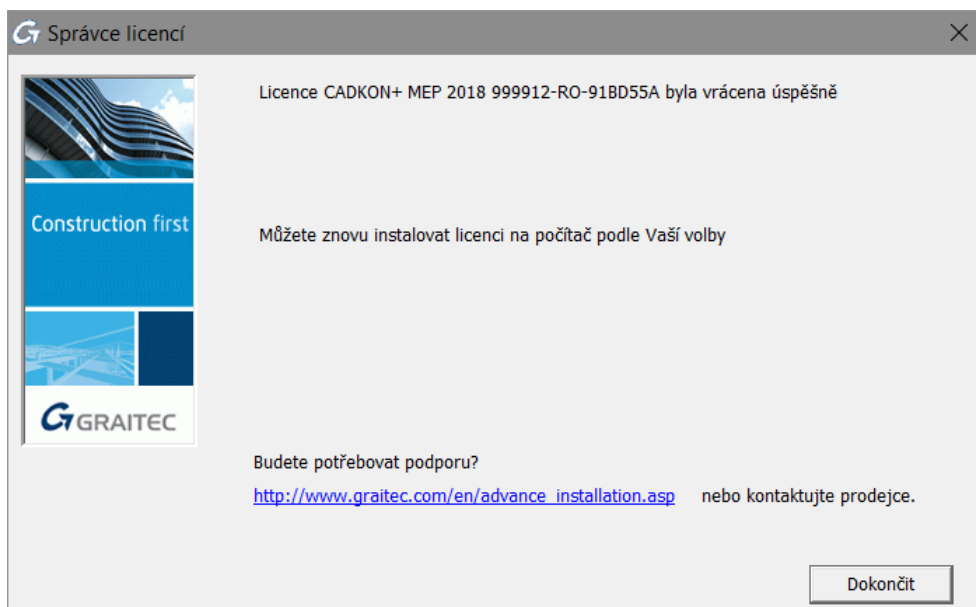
Správce licencí

Construction first

GRAITEC

Licence CADKON+ MEP 2018 999912-RO-91BD55A byla vrácena úspěšně

Můžete znovu instalovat licenci na počítač podle Vaší volby

Budete potřebovat podporu?

http://www.graitec.com/en/advance_installation.asp nebo kontaktujte prodejce.

Dokončit